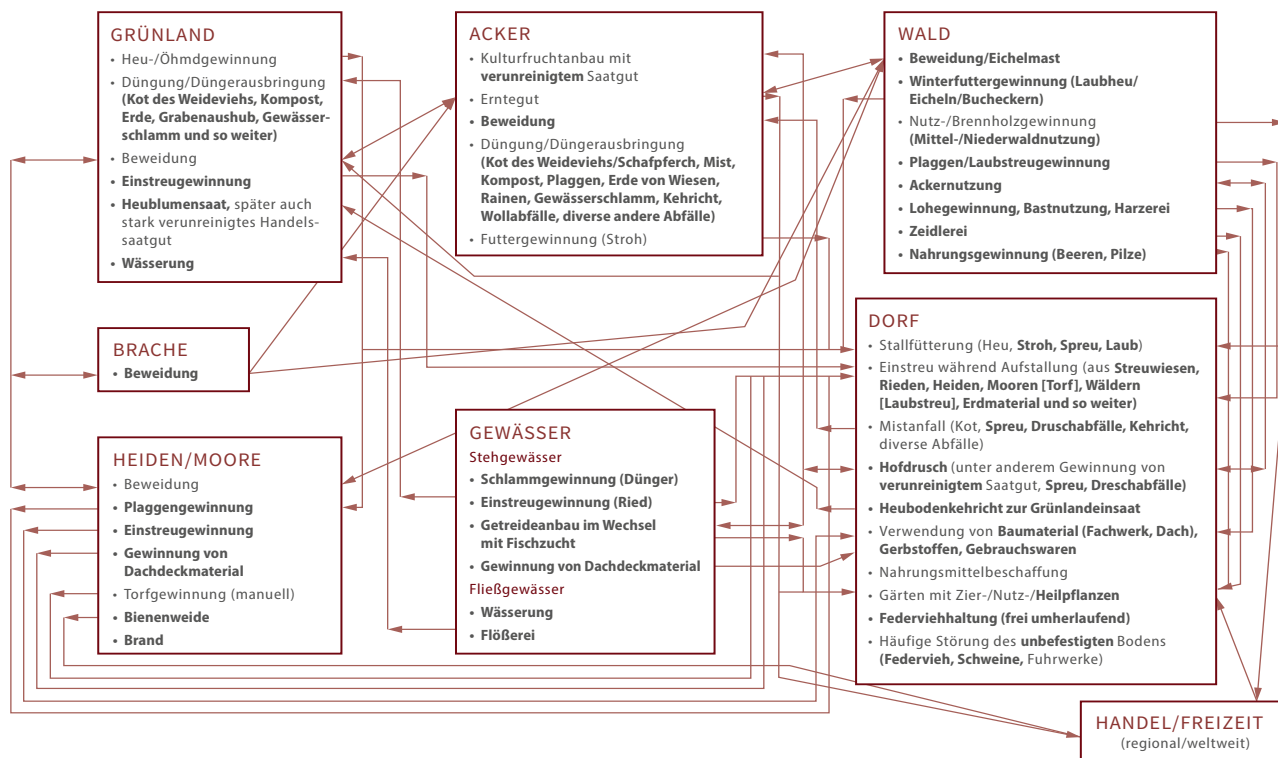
GRÜNLAND
• Heu-/Öhmdgewinnung
• Düngung/Düngerausbringung (Kot des Weideviehs, Kompost, Erde, Grabenaushub, Gewässerschlamm und so weiter)
• Beweidung
• Einstreugewinnung
• Heublumensaat, später auch stark verunreinigtes Handelssaatgut
• Wässerung

ACKER
• Kulturfruchtanbau mit verunreinigtem Saatgut
• Erntegut
• Beweidung
• Düngung/Düngerausbringung (Kot des Weideviehs/Schafpferch, Mist, Kompost, Plaggen, Erde von Wiesen, Rainen, Gewässerschlamm, Kehricht, Wollabfälle, diverse andere Abfälle)
• Futtergewinnung (Stroh)

WALD
• Beweidung/Eichelmast
• Winterfuttergewinnung (Laubheu/Eicheln/Bucheckern)
• Nutz-/Brennholzgewinnung (Mittel-/Niederwaldnutzung)
• Plaggen/Laubstreugewinnung
• Ackernutzung
• Lohegewinnung, Bastnutzung, Harzerei
• Zeidlerei
• Nahrungsgewinnung (Beeren, Pilze)

BRACHE
• Beweidung

DORF
• Stallfütterung (Heu, Stroh, Spreu, Laub)
• Einstreu während Aufstallung (aus Streuwiesen, Rieden, Heiden, Mooren [Torf], Wäldern [Laubstreu], Erdmaterial und so weiter)
• Mistanfall (Kot, Spreu, Druschabfälle, Kehricht, diverse Abfälle)
• Hofdrusch (unter anderem Gewinnung von verunreinigtem Saatgut, Spreu, Dreschabfälle)
• Heubodenkehricht zur Grünlandeinsaat
• Verwendung von Baumaterial (Fachwerk, Dach), Gerbstoffen, Gebrauchswaren
• Nahrungsmittelbeschaffung
• Gärten mit Zier-/Nutz-/Heilpflanzen
• Federviehhaltung (frei umherlaufend)
• Häufige Störung des unbefestigten Bodens (Federvieh, Schweine, Fuhrwerke)

HEIDEN/MOORE
• Beweidung
• Plaggengewinnung
• Einstreugewinnung
• Gewinnung von Dachdeckmaterial
• Torfgewinnung (manuell)
• Bienenweide
• Brand

GEWÄSSER
Stehgewässer
• Schlammgewinnung (Dünger)
• Einstreugewinnung (Ried)
• Getreideanbau im Wechsel mit Fischzucht
• Gewinnung von Dachdeckmaterial
Fließgewässer
• Wässerung
• Flößerei

HANDEL/FREIZEIT
(regional/weltweit)